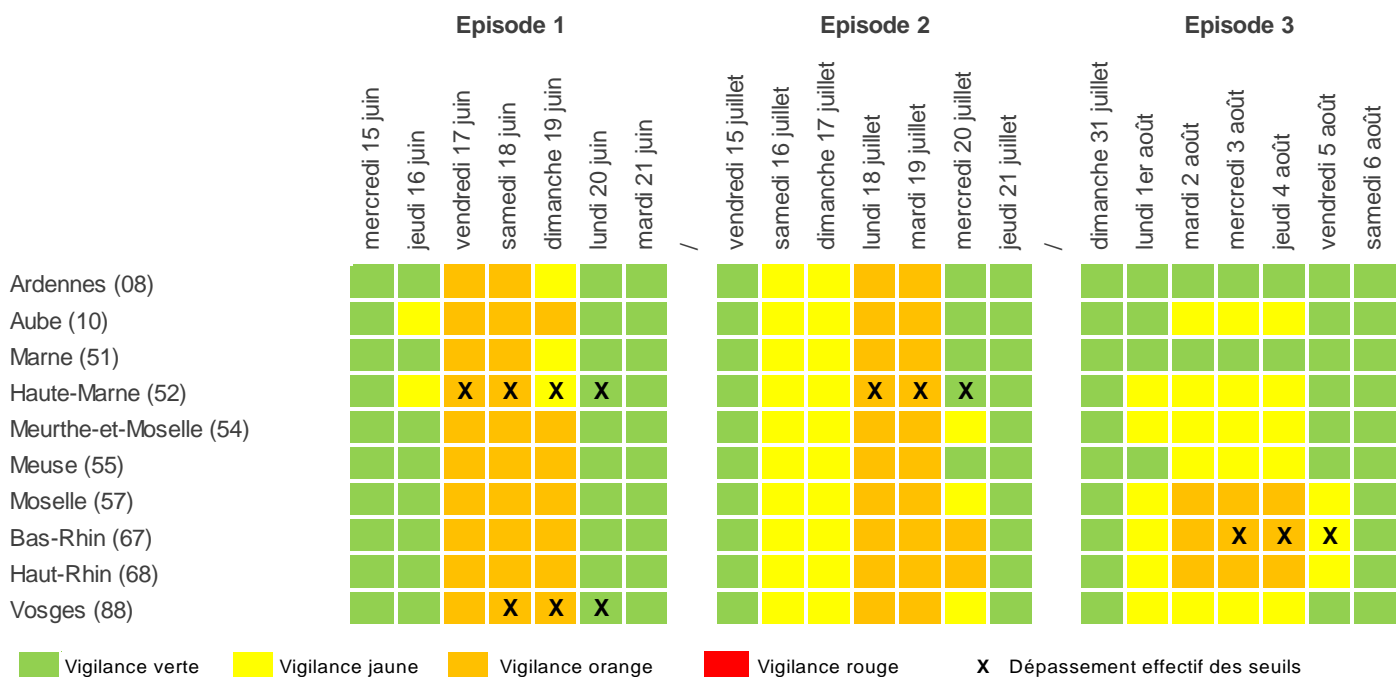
Episode 1

Episode 2

Episode 3

| | mercredi 15 juin | jeudi 16 juin | vendredi 17 juin | samedi 18 juin | dimanche 19 juin | lundi 20 juin | mardi 21 juin | / | vendredi 15 juillet | samedi 16 juillet | dimanche 17 juillet | lundi 18 juillet | mardi 19 juillet | mercredi 20 juillet | jeudi 21 juillet | / | dimanche 31 juillet | lundi 1er août | mardi 2 août | mercredi 3 août | jeudi 4 août | vendredi 5 août | samedi 6 août |
|---|---|---|---|---|---|---|---|---|---|---|---|---|---|---|---|---|---|---|---|---|---|---|---|
| Ardennes (08) | | | | | | | | | | | | | | | | | | | | | | | |
| Aube (10) | | | | | | | | | | | | | | | | | | | | | | | |
| Marne (51) | | | | | | | | | | | | | | | | | | | | | | | |
| Haute-Marne (52) | | | X | X | X | X | | | | | | X | X | X | | | | | | | | | |
| Meurthe-et-Moselle (54) | | | | | | | | | | | | | | | | | | | | | | | |
| Meuse (55) | | | | | | | | | | | | | | | | | | | | | | | |
| Moselle (57) | | | | | | | | | | | | | | | | | | | | | | | |
| Bas-Rhin (67) | | | | | | | | | | | | | | | | | | | | X | X | X | |
| Haut-Rhin (68) | | | | | | | | | | | | | | | | | | | | | | | |
| Vosges (88) | | | | X | X | X | | | | | | | | | | | | | | | | | |

Vigilance verte Vigilance jaune Vigilance orange Vigilance rouge X Dépassement effectif des seuils